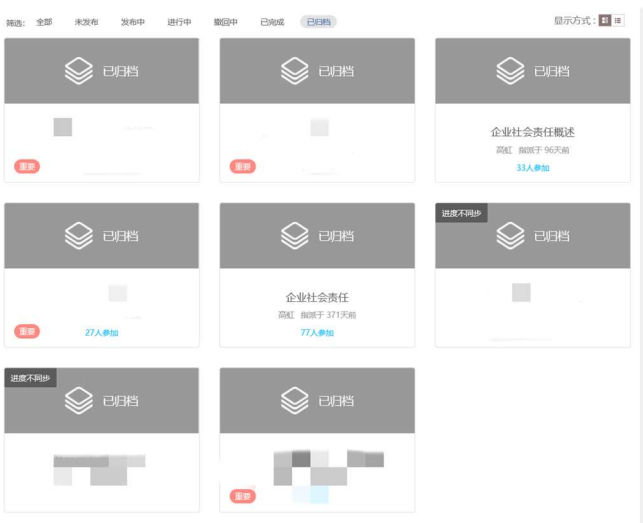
筛选: 全部 未发布 发布中 进行中 撤回中 已完成 已归档

显示方式:

已归档

重要

已归档

重要

已归档

企业社会责任概述

高虹 指派于 96天前

33人参加

已归档

重要

27人参加

已归档

企业社会责任

高虹 指派于 371天前

77人参加

进度不同步

已归档

进度不同步

已归档

已归档

重要